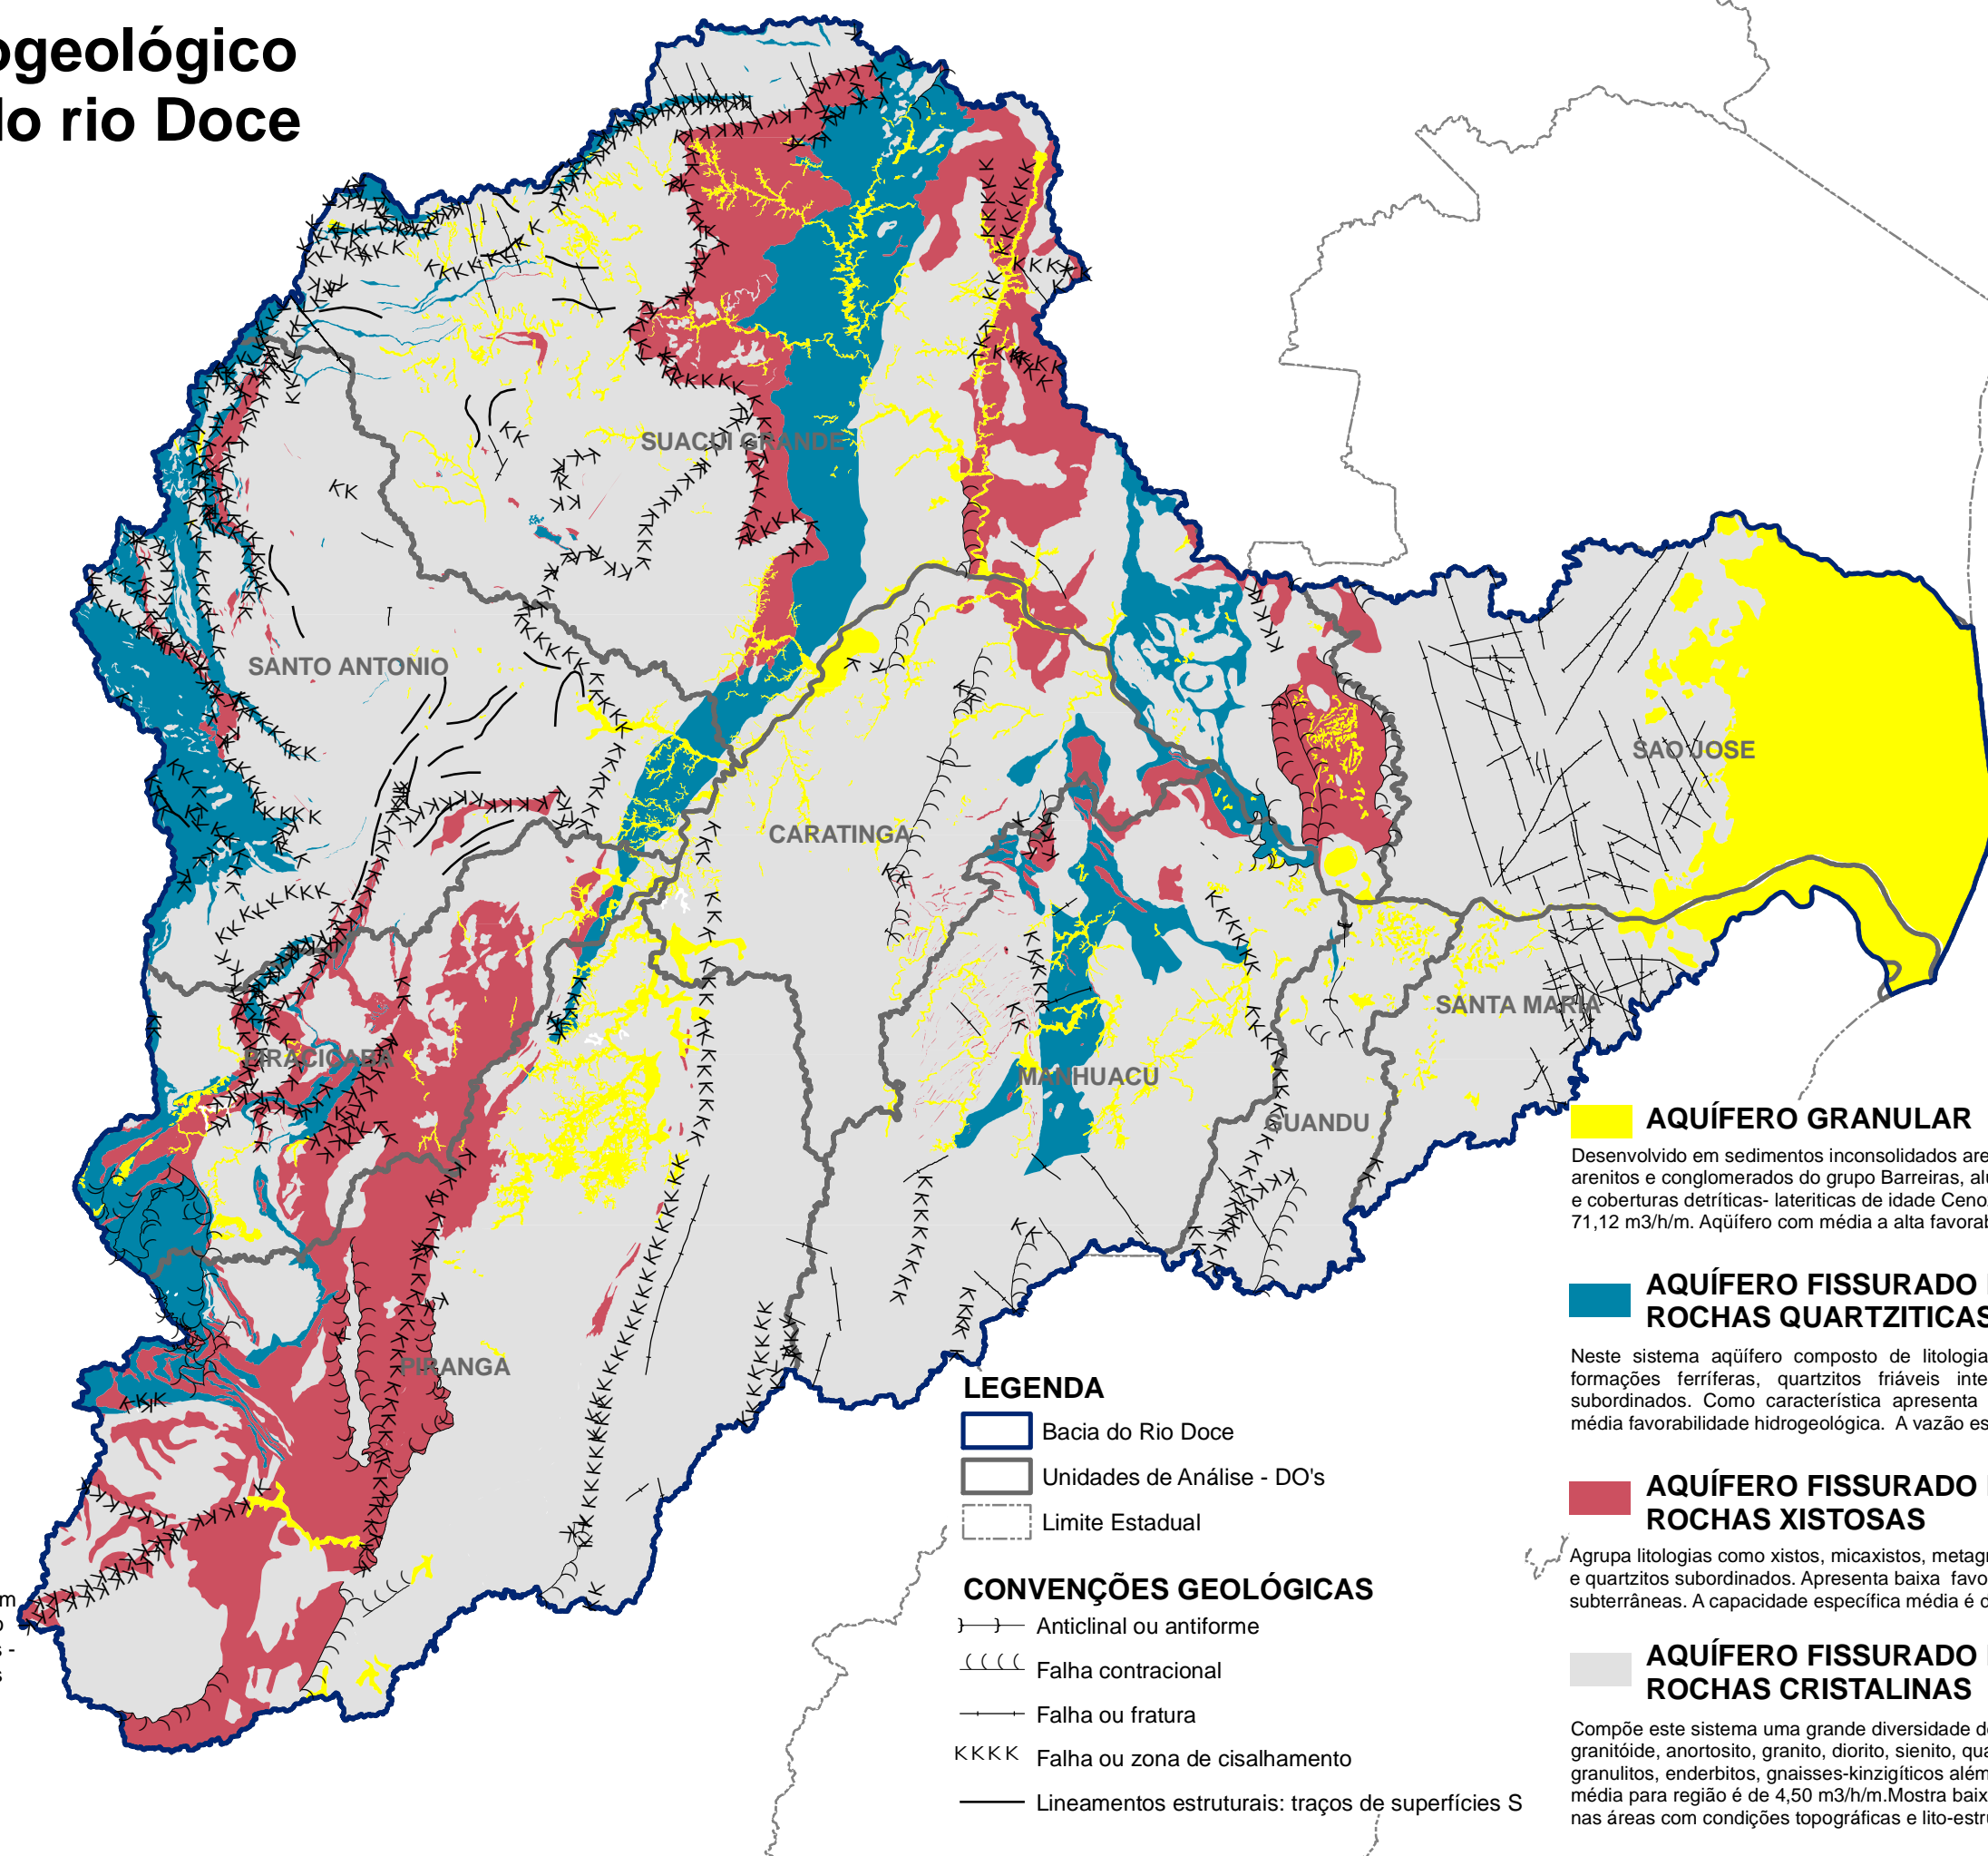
ogeológico
lo rio Doce

SUACUI GRANDE
SANTO ANTONIO
CARATINGA
SÃO JOSE
SANTA MARIA
PIRACICABA
MANHUACU
GUANDU
PIRANGA

AQUÍFERO GRANULAR
Desenvolvido em sedimentos inconsolidados are arenitos e conglomerados do grupo Barreiras, alu e coberturas detríticas- lateriticas de idade Ceno 71,12 m3/h/m. Aqüífero com média a alta favorab

AQUÍFERO FISSURADO
ROCHAS QUARTZITICAS
Neste sistema aqüífero composto de litologia formações ferríferas, quartzitos friáveis inte subordinados. Como característica apresenta média favorabilidade hidrogeológica. A vazão es

AQUÍFERO FISSURADO
ROCHAS XISTOSAS
Agrupa litologias como xistos, micaxistos, metagr e quartzitos subordinados. Apresenta baixa favo subterrâneas. A capacidade específica média é c

AQUÍFERO FISSURADO
ROCHAS CRISTALINAS
Compõe este sistema uma grande diversidade de granitóide, anortosito, granito, diorito, sienito, qua granulitos, enderbitos, gnaisses-kinzigíticos além média para região é de 4,50 m3/h/m.Mostra baix nas áreas com condições topográficas e lito-estru

LEGENDA
Bacia do Rio Doce
Unidades de Análise - DO's
Limite Estadual

CONVENÇÕES GEOLÓGICAS
Anticlinal ou antiforme
Falha contracional
Falha ou fratura
KKKK Falha ou zona de cisalhamento
Lineamentos estruturais: traços de superfícies S